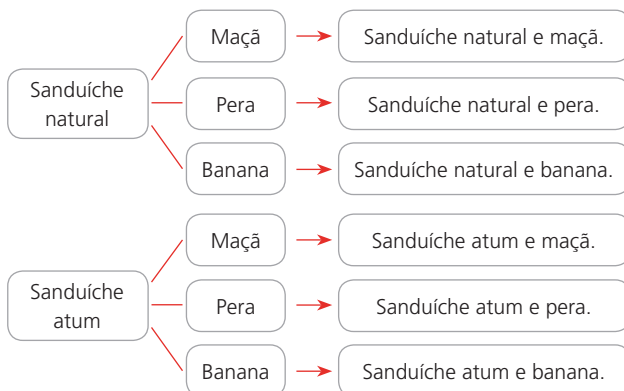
Sanduíche natural

Maçã → Sanduíche natural e maçã.

Pera → Sanduíche natural e pera.

Banana → Sanduíche natural e banana.

Sanduíche atum

Maçã → Sanduíche atum e maçã.

Pera → Sanduíche atum e pera.

Banana → Sanduíche atum e banana.